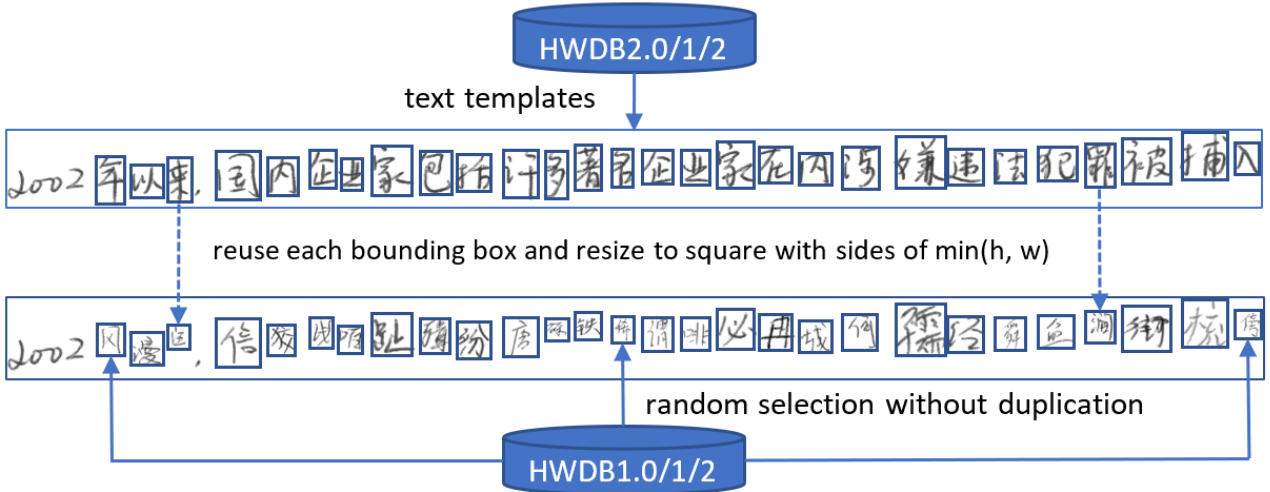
HWDB2.0/1/2

text templates

2002年以来，国内企业家包括许多著名企业家在内涉嫌违法犯罪被捕入

reuse each bounding box and resize to square with sides of min(h, w)

2002 冈漫运，信发团呀跳猜纷虏砾铁稀谓诽必冉戗伺孺径癣鱼涧街茶儒

random selection without duplication

HWDB1.0/1/2